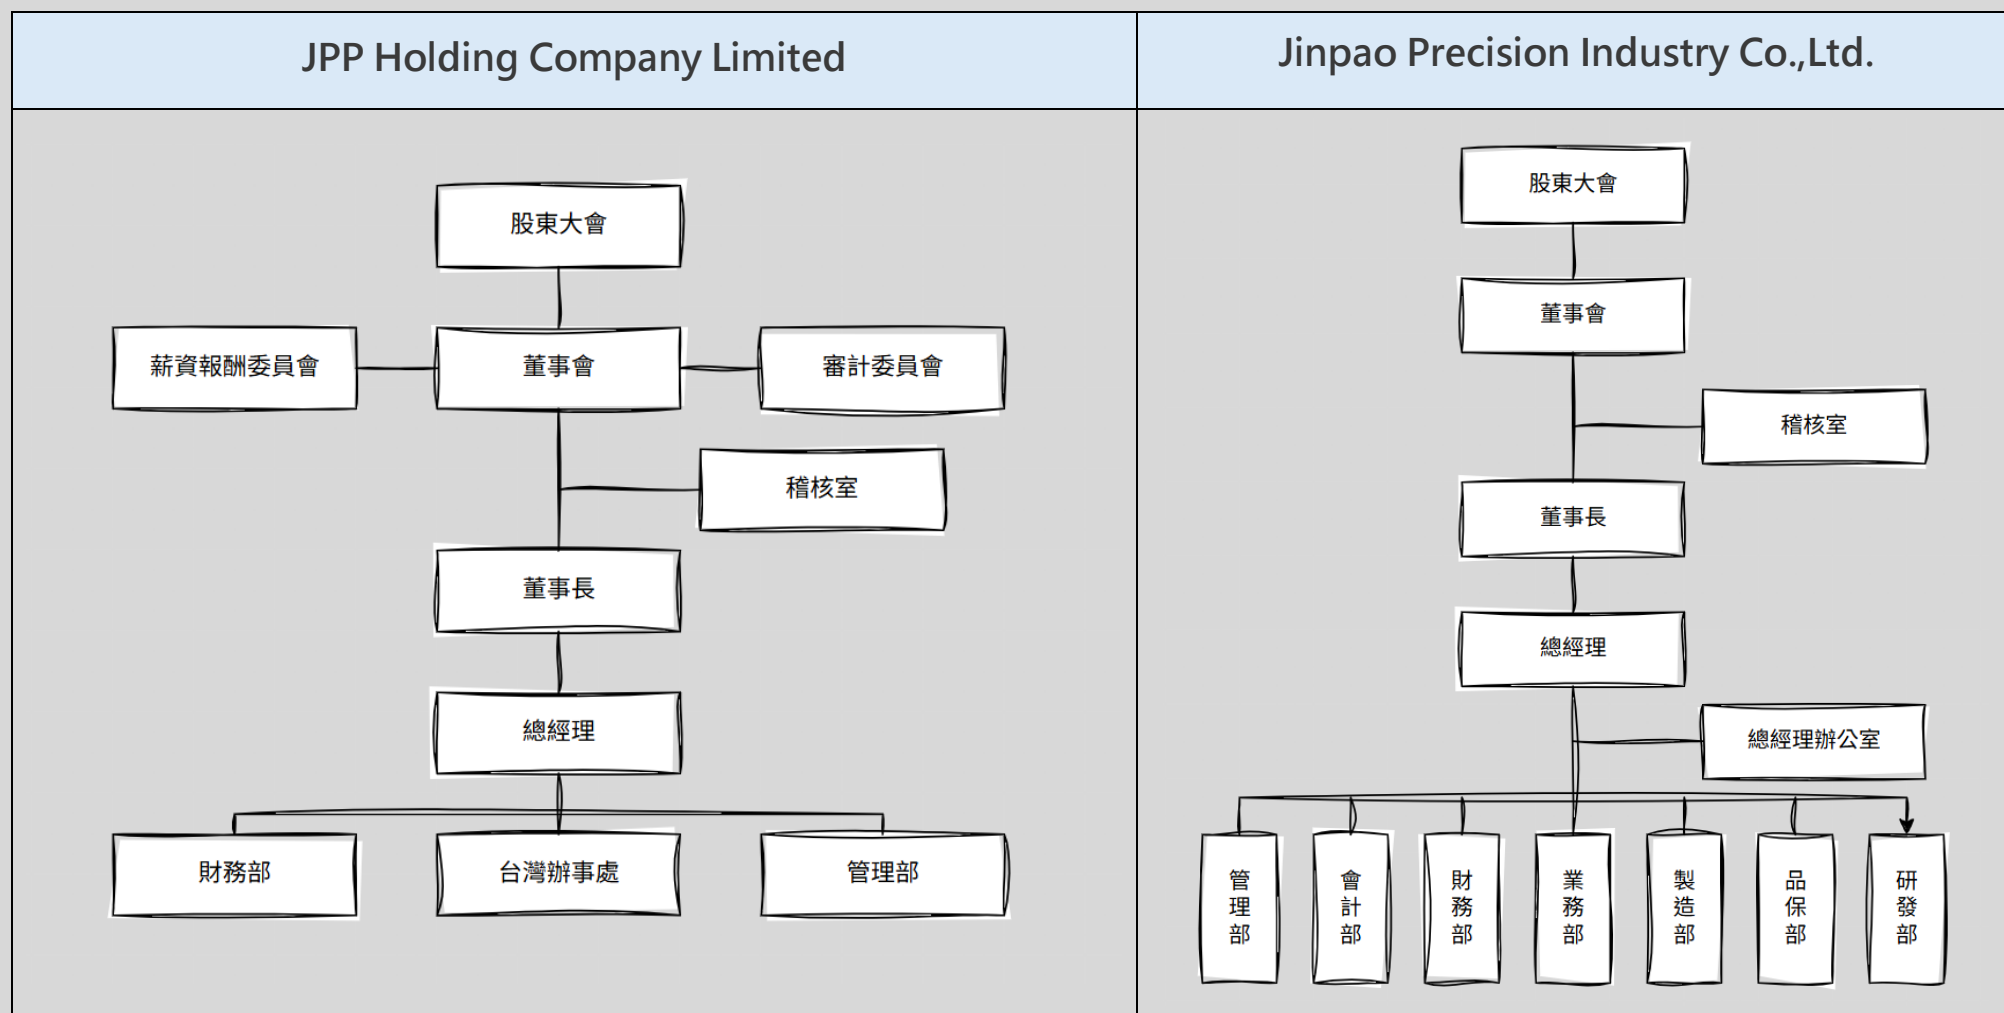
JPP Holding Company Limited

股東大會

薪資報酬委員會

董事會

審計委員會

稽核室

董事長

總經理

財務部

台灣辦事處

管理部

Jinpao Precision Industry Co.,Ltd.

股東大會

董事會

稽核室

董事長

總經理

總經理辦公室

管理部

會計部

財務部

業務部

製造部

品保部

研發部